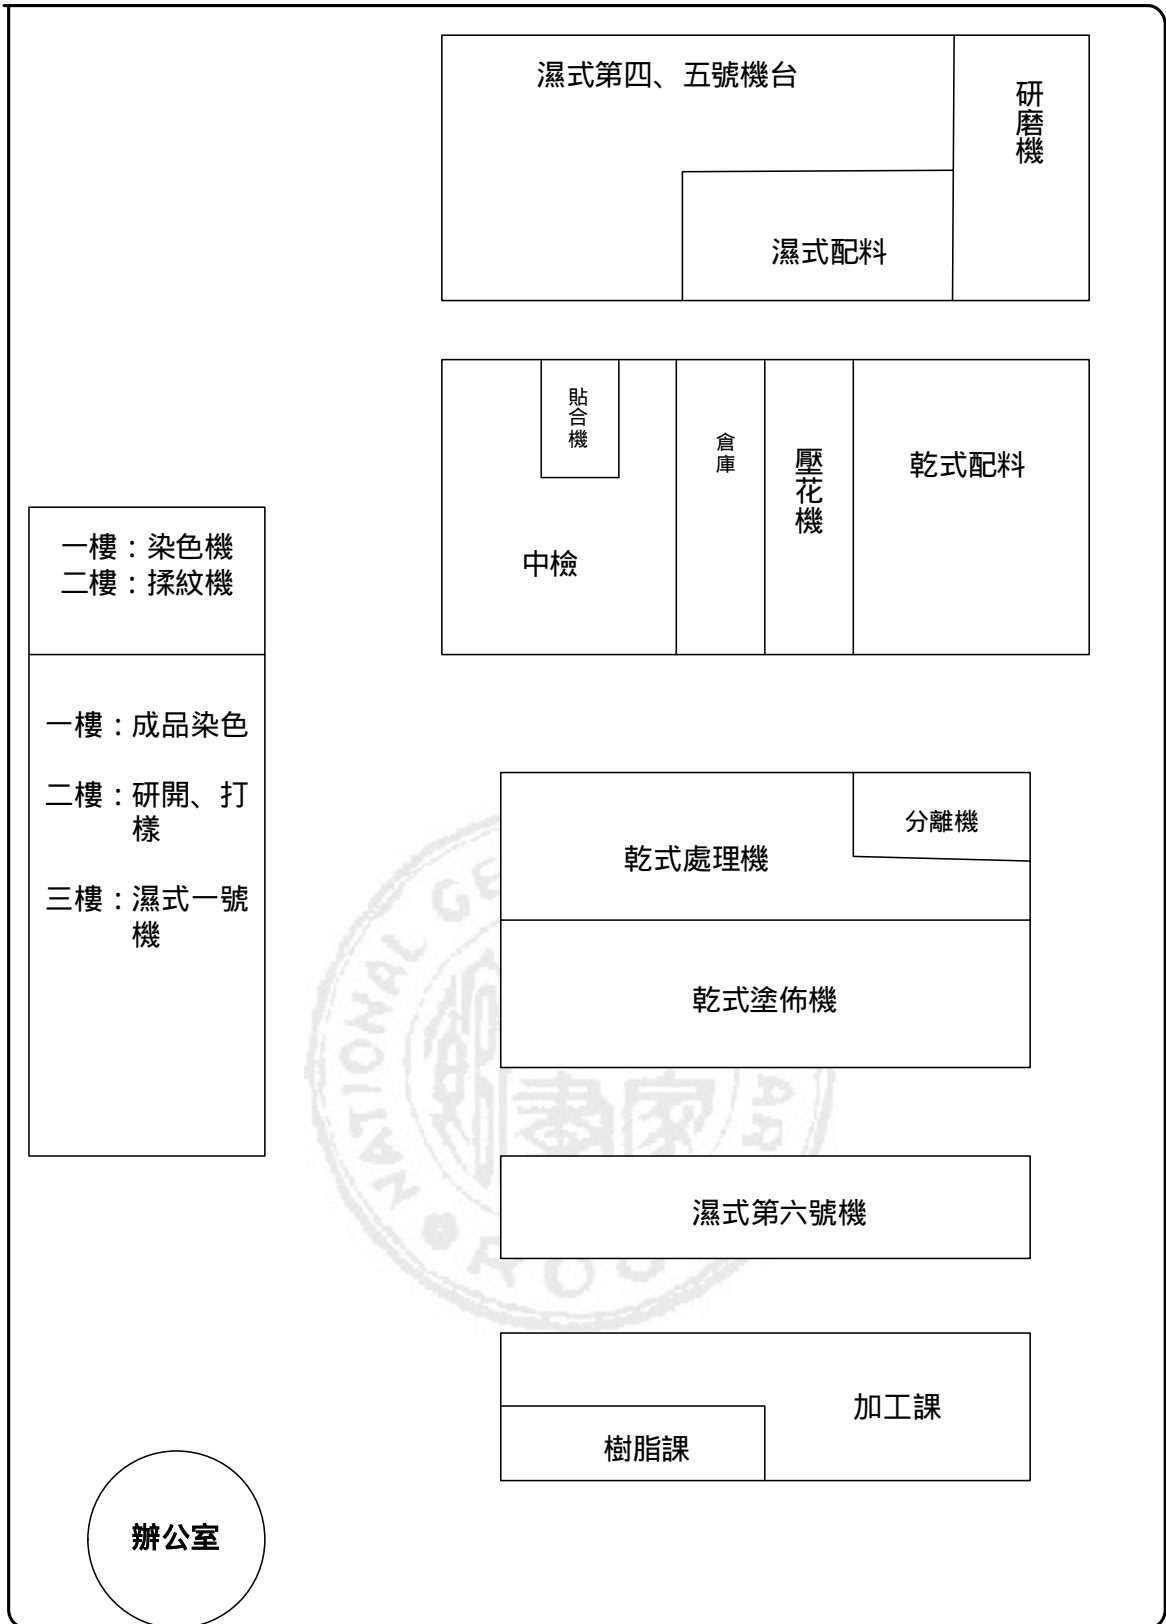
濕式第四、五號機台

研磨機

濕式配料

貼合機

倉庫

壓花機

乾式配料

中檢

一樓：染色機
二樓：揉紋機

一樓：成品染色

二樓：研開、打樣

三樓：濕式一號機

分離機

乾式處理機

乾式塗佈機

濕式第六號機

加工課

樹脂課

辦公室